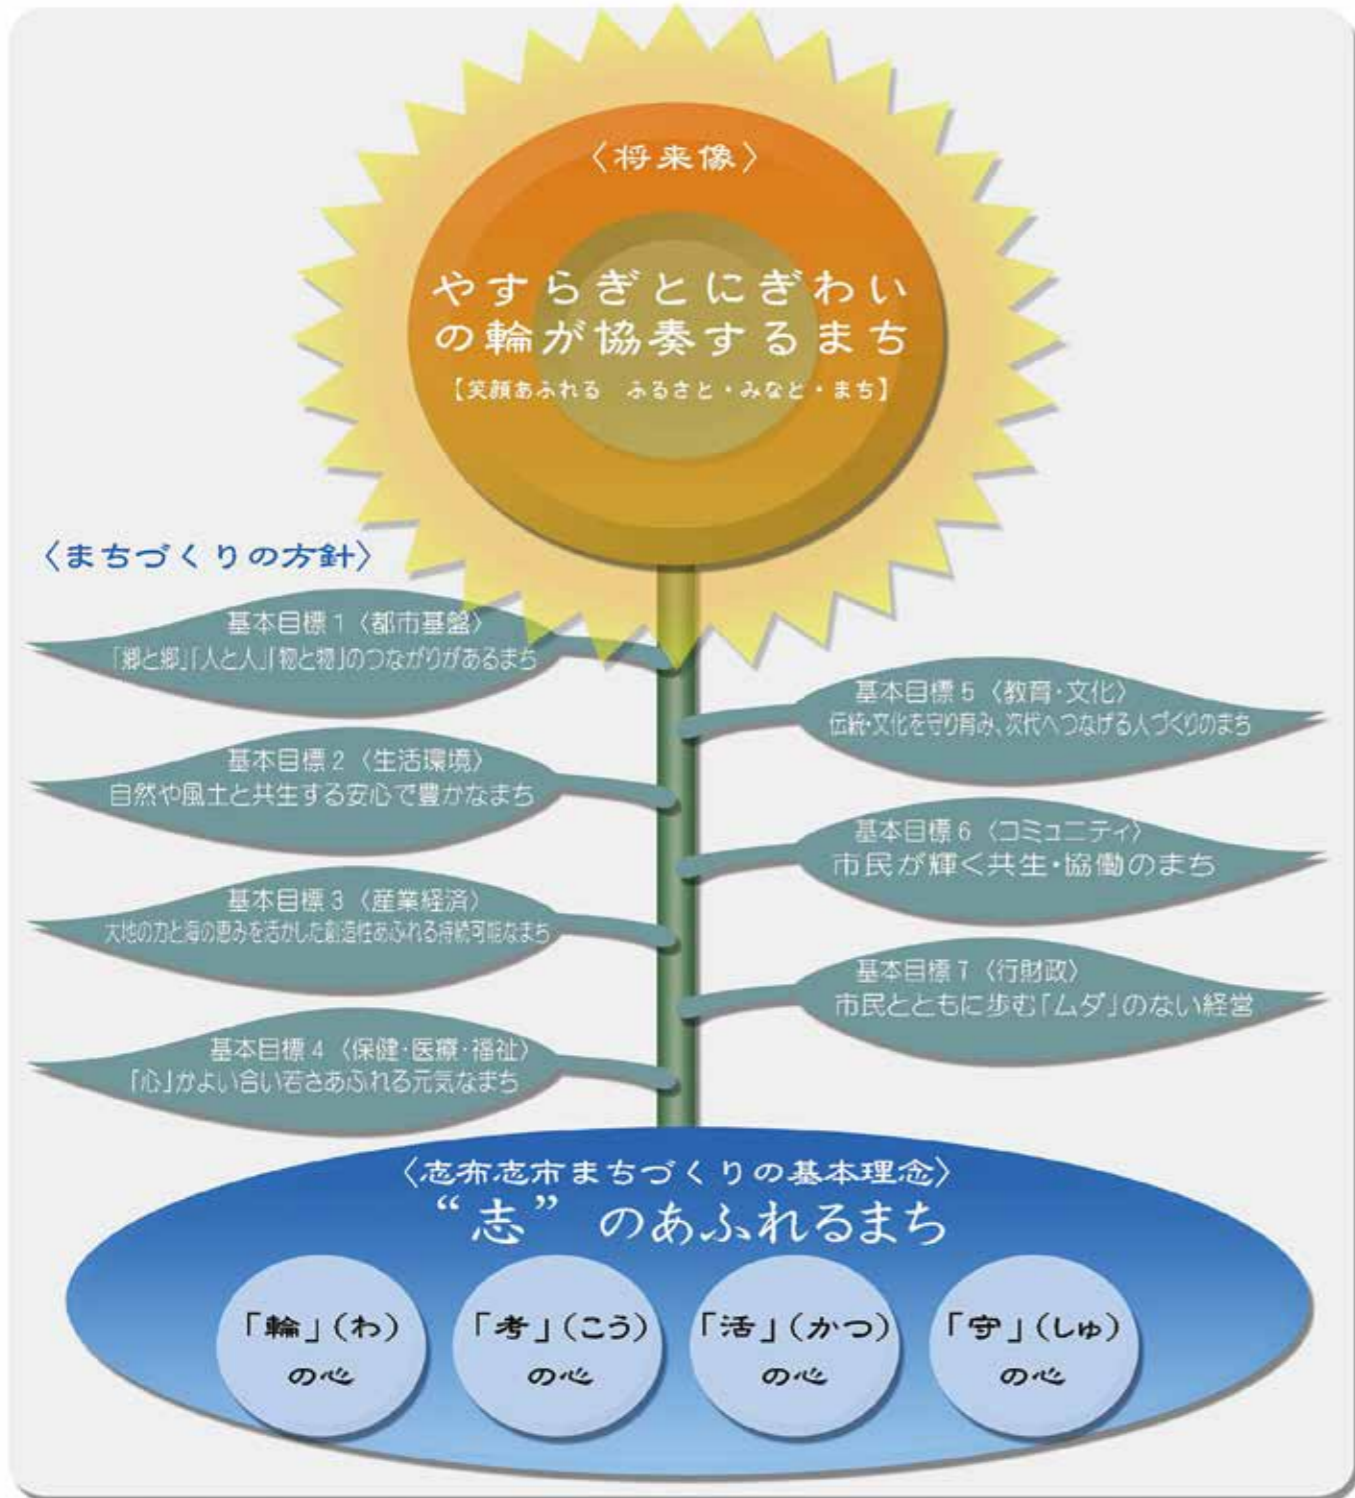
〈将来像〉

やすらぎとにぎわいの輪が協奏するまち

【笑顔あふれる　ふるさと・みなと・まち】

〈まちづくりの方針〉

基本目標１〈都市基盤〉
「郷と郷」「人と人」「物と物」のつながりがあるまち

基本目標２〈生活環境〉
自然や風土と共生する安心で豊かなまち

基本目標３〈産業経済〉
大地の力と海の恵みを活かした創造性あふれる持続可能なまち

基本目標４〈保健・医療・福祉〉
「心」かよい合い若さあふれる元気なまち

基本目標５〈教育・文化〉
伝統・文化を守り育み、次代へつなげる人づくりのまち

基本目標６〈コミュニティ〉
市民が輝く共生・協働のまち

基本目標７〈行財政〉
市民とともに歩む「ムダ」のない経営

〈志布志市まちづくりの基本理念〉
“志” のあふれるまち

「輪」（わ）の心

「考」（こう）の心

「活」（かつ）の心

「守」（しゅ）の心